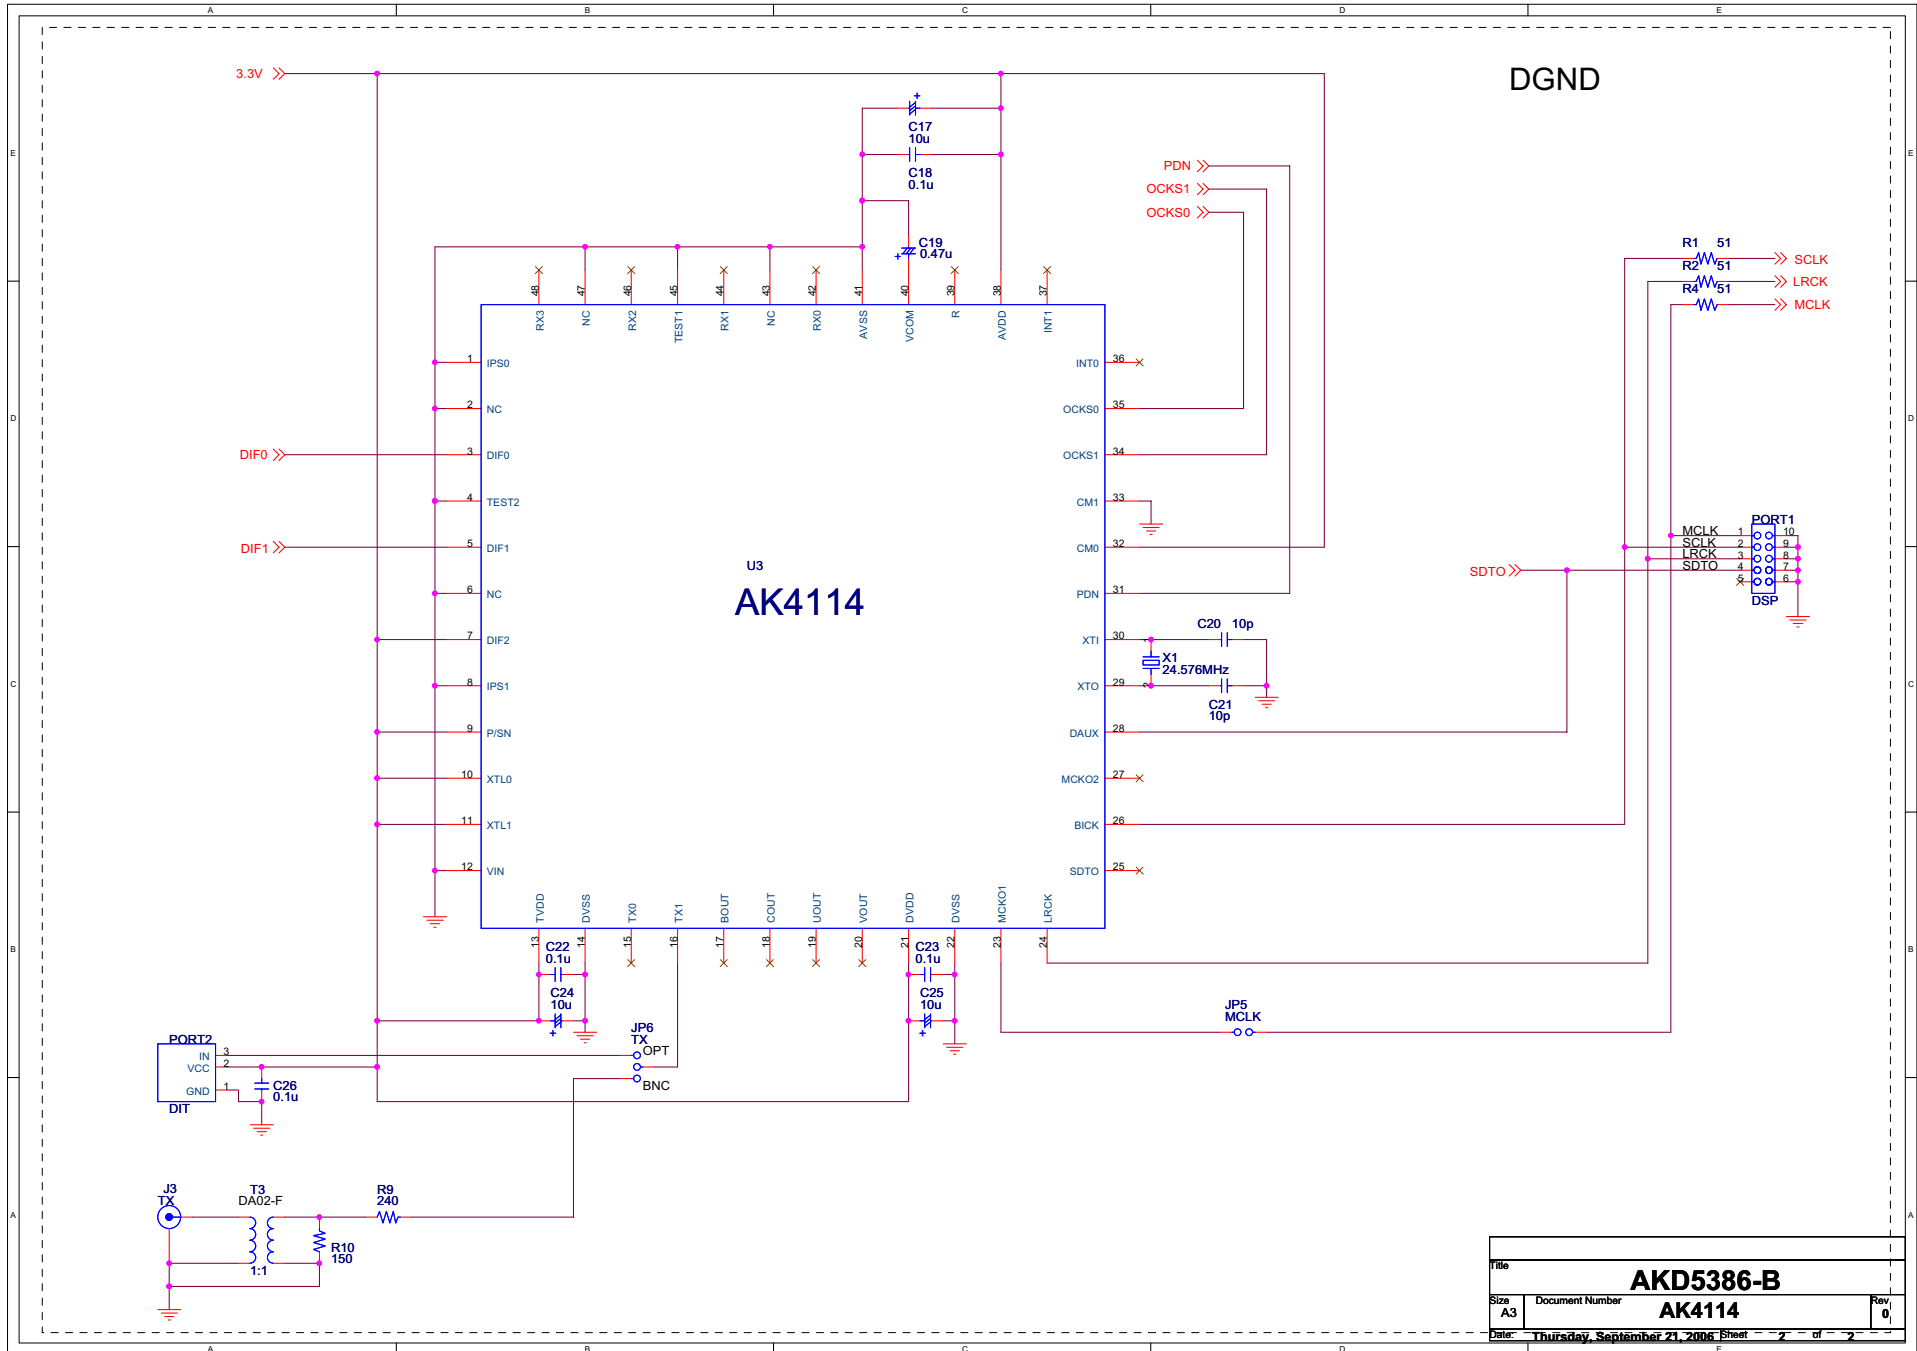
A B C D E

DGND

3.3V

C17
10u

C18
0.1u

PDN
OCKS1
OCKS0

C19
0.47u

R1 51
SCLK
R2 51
LRCK
R4 51
MCLK

48 47 46 45 44 43 42 41 40 39 38 37
RX3 NC RX2 TEST1 RX1 NC RX0 AVSS VCOM R AVDD INT1

1 IPS0
2 NC
3 DIF0
4 TEST2
5 DIF1
6 NC
7 DIF2
8 IPS1
9 P/SN
10 XTL0
11 XTL1
12 VIN

DIF0
DIF1

INT0 36
OCKS0 35
OCKS1 34
CM1 33
CM0 32
PDN 31
XTI 30
XTO 29
DAUX 28
MCKO2 27
BICK 26
SDTO 25

U3
AK4114

C20 10p
X1
24.576MHz
C21
10p

PORT1
MCLK 1 10
SCLK 2 9
LRCK 3 8
SDTO 4 7
5 6
DSP

SDTO

TVDD DVSS TX0 TX1 BOUT COUT UOUT VOUT DVDD DVSS MCKO1 LRCK
13 14 15 16 17 18 19 20 21 22 23 24

C22
0.1u
C24
10u

C23
0.1u
C25
10u

JP6
TX
OPT
BNC

JP5
MCLK

PORT2
IN 3
VCC 2
GND 1
DIT
C26
0.1u

J3
TX
T3
DA02-F
1:1
R9
240
R10
150

Title
AKD5386-B
Size A3
Document Number
AK4114
Rev
0
Date: Thursday, September 21, 2006 Sheet 2 of 2